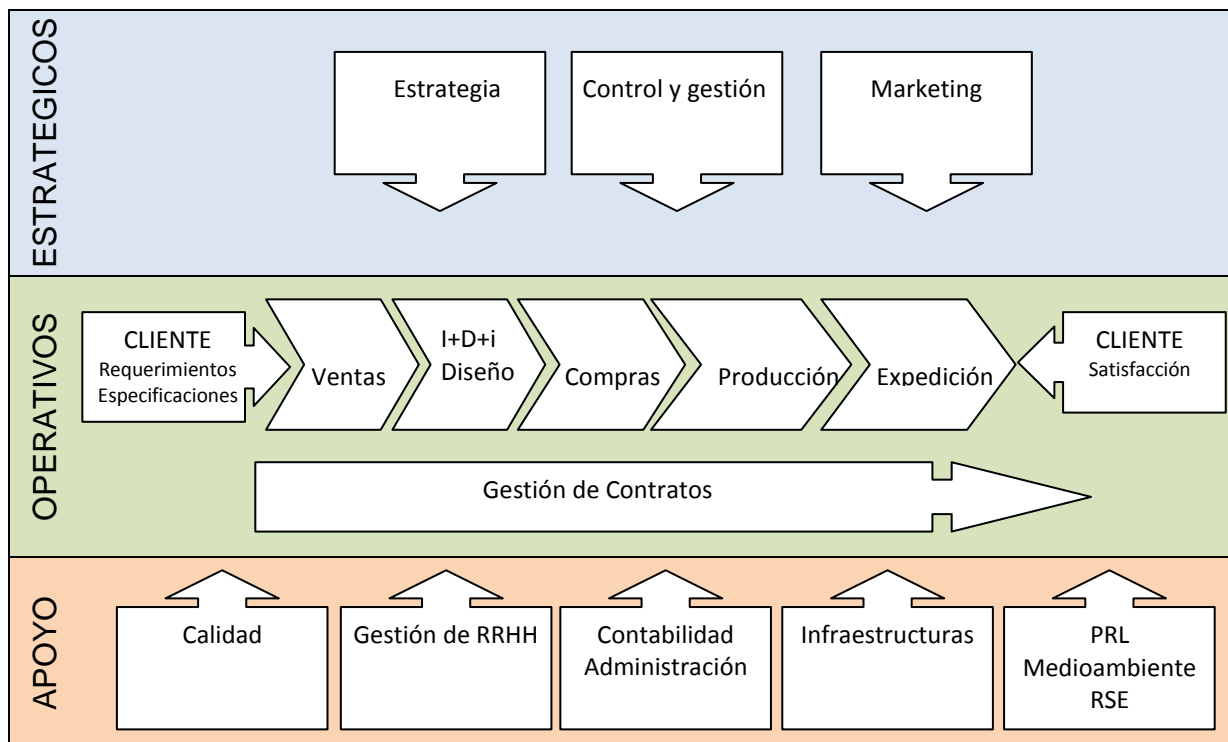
ESTRATEGICOS

Estrategia

Control y gestión

Marketing

OPERATIVOS

CLIENTE
Requerimientos
Especificaciones

Ventas

I+D+i
Diseño

Compras

Producción

Expedición

CLIENTE
Satisfacción

Gestión de Contratos

APOYO

Calidad

Gestión de RRHH

Contabilidad
Administración

Infraestructuras

PRL
Medioambiente
RSE